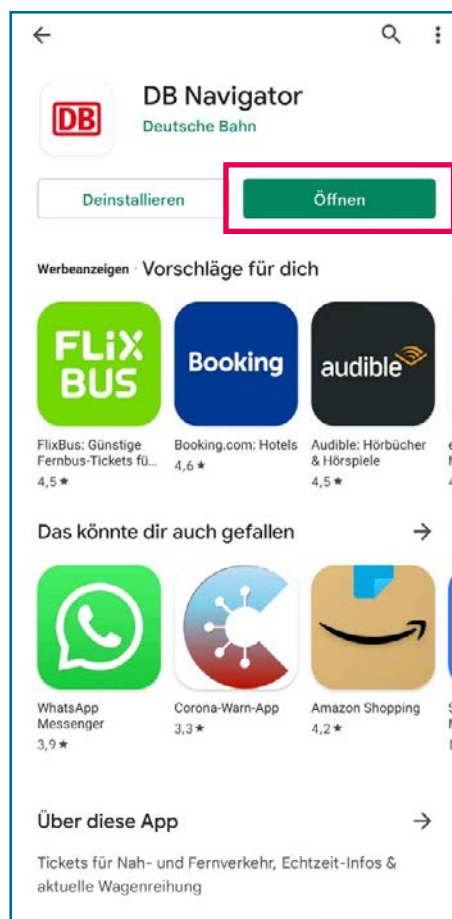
DB

DB Navigator
Deutsche Bahn

Deinstallieren
Öffnen

Werbeanzeigen · Vorschläge für dich

FLIX BUS
FlixBus: Günstige Fernbus-Tickets fü...
4,5 ★

Booking
Booking.com: Hotels
4,6 ★

audible
Audible: Hörbücher & Hörspiele
4,5 ★

Das könnte dir auch gefallen →

WhatsApp Messenger
3,9 ★

Corona-Warn-App
3,3 ★

Amazon Shopping
4,2 ★

Über diese App →

Tickets für Nah- und Fernverkehr, Echtzeit-Infos & aktuelle Wagenreihung